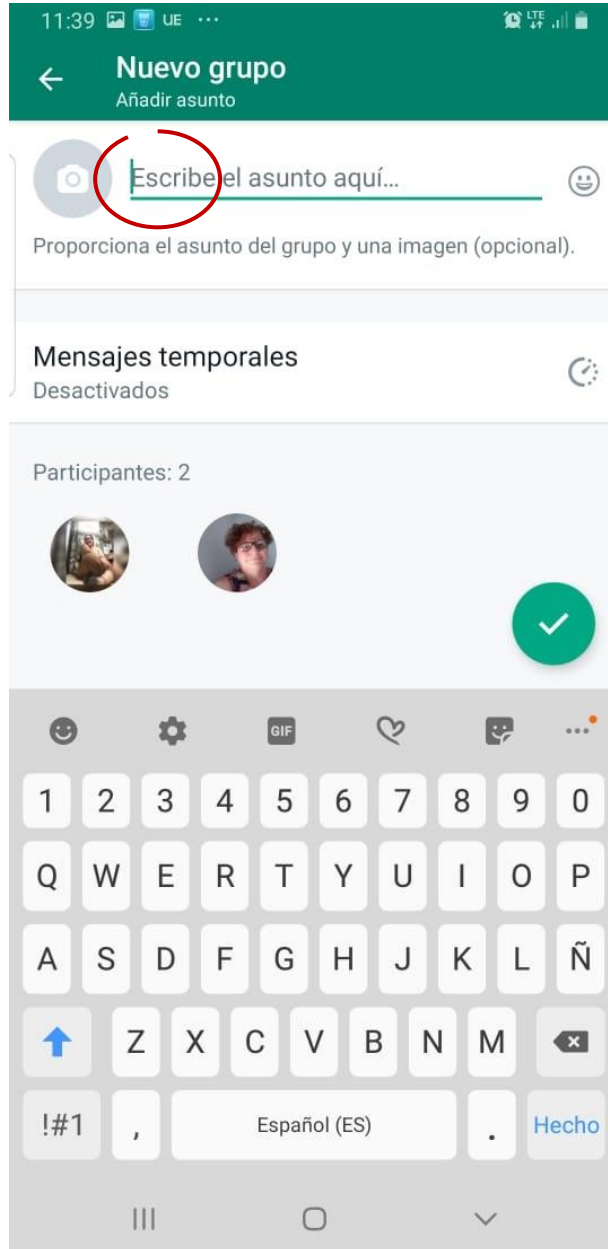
11:39 UE ···
LTE

Nuevo grupo
Añadir asunto

Escribe el asunto aquí...

Proporciona el asunto del grupo y una imagen (opcional).

Mensajes temporales
Desactivados

Participantes: 2

GIF

1 2 3 4 5 6 7 8 9 0
Q W E R T Y U I O P
A S D F G H J K L Ñ
Z X C V B N M
!#1 , Español (ES) . Hecho